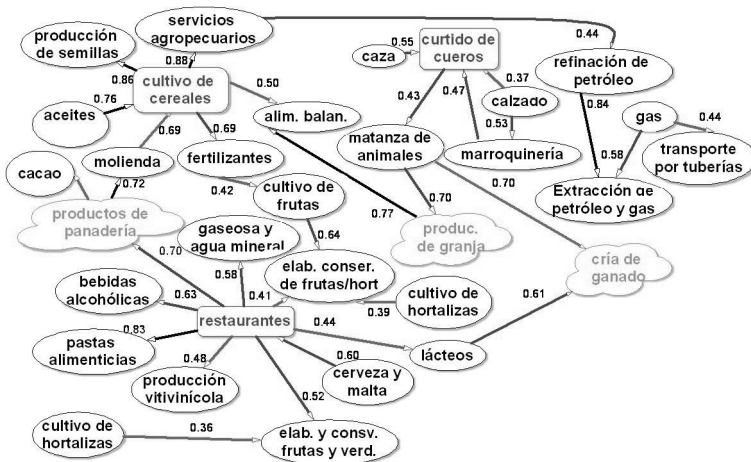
servicios agropecuarios
producción de semillas
0.88
0.86
cultivo de cereales
0.76
aceites
0.50
alim. balan.
0.69
0.69
molienda
fertilizantes
cacao
0.72
productos de panadería
0.42
cultivo de frutas
0.64
gaseosa y agua mineral
0.70
0.58
elab. conser. de frutas/hort
0.41
bebidas alcohólicas
0.63
restaurantes
cultivo de hortalizas
0.39
0.44
0.83
pastas alimenticias
0.48
producción vitivinícola
0.60
cerveza y malta
lácteos
0.52
cultivo de hortalizas
0.36
elab. y consv. frutas y verd.
caza
0.55
curtido de cueros
0.44
refinación de petróleo
0.37
calzado
0.43
0.47
0.53
matanza de animales
marroquinería
0.84
gas
0.44
transporte por tuberías
0.58
Extracción de petróleo y gas
0.70
0.70
0.77
produc. de granja
cría de ganado
0.61